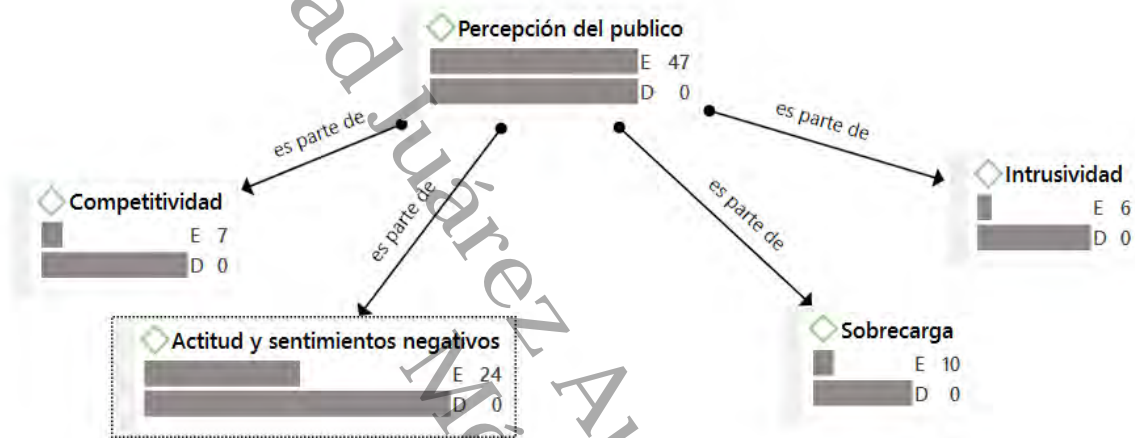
Percepción del publico
E 47
D 0

es parte de

es parte de

es parte de

es parte de

Competitividad
E 7
D 0

Intrusividad
E 6
D 0

Actitud y sentimientos negativos
E 24
D 0

Sobrecarga
E 10
D 0

ad Juárez A Mé